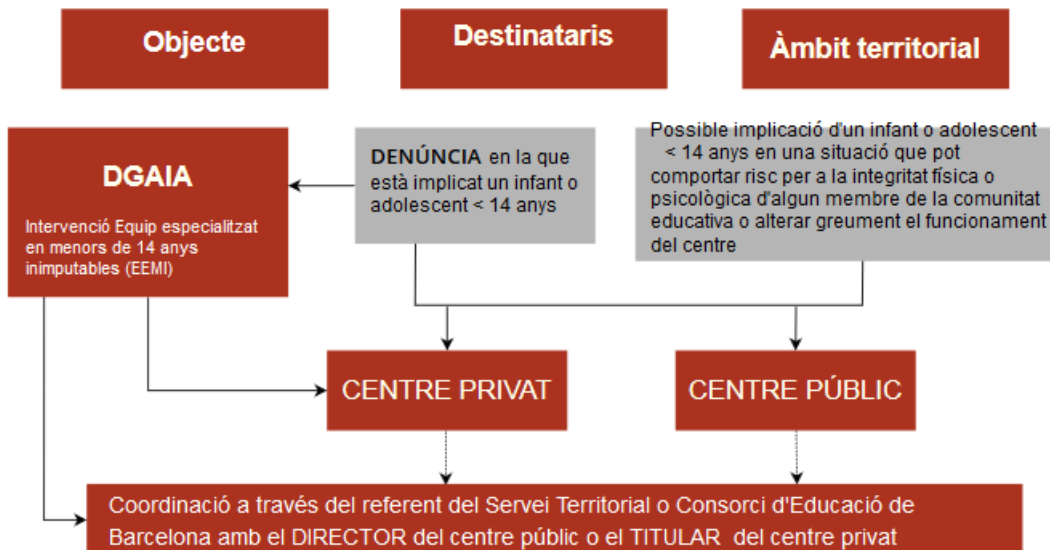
Objecte

Destinataris

Àmbit territorial

DGAIA

Intervenció Equip especialitzat en menors de 14 anys inimputables (EEMI)

DENÚNCIA en la que està implicat un infant o adolescent < 14 anys

Possible implicació d'un infant o adolescent < 14 anys en una situació que pot comportar risc per a la integritat física o psicològica d'algun membre de la comunitat educativa o alterar greument el funcionament del centre

CENTRE PRIVAT

CENTRE PÚBLIC

Coordinació a través del referent del Servei Territorial o Consorci d'Educació de Barcelona amb el DIRECTOR del centre públic o el TITULAR del centre privat